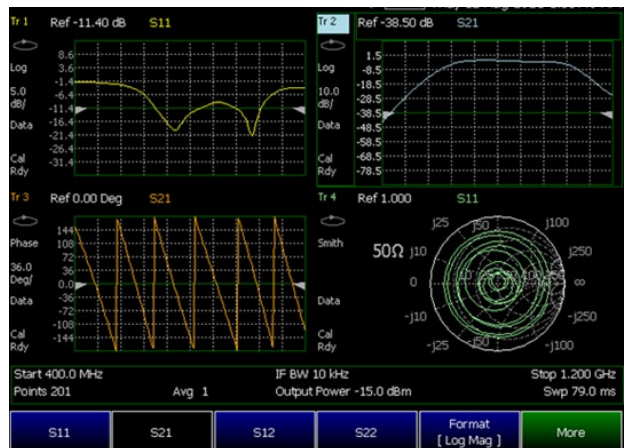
Tr 1 Ref -11.40 dB S11

Log
5.0 dB/
Data
Cal Rdy

8.6
3.6
-1.4
-6.4
-11.4
-16.4
-21.4
-26.4
-31.4

Tr 2 Ref -38.50 dB S21

Log
10.0 dB/
Data
Cal Rdy

1.5
-8.5
-18.5
-28.5
-38.5
-48.5
-58.5
-68.5
-78.5

Tr 3 Ref 0.00 Deg S21

Phase
36.0 Deg/
Data
Cal Rdy

144
108
72
36
0.0
-36
-72
-108
-144

Tr 4 Ref 1.000 S11

Smith
Data
Cal Rdy

50Ω
j25
j50
j100
j10
j250
0
∞
-j10
-j250
-j25
-j50
-j100

Start 400.0 MHz
IF BW 10 kHz
Stop 1.200 GHz
Points 201
Avg 1
Output Power -15.0 dBm
Swp 79.0 ms

S11
S21
S12
S22
Format [ Log Mag ]
More